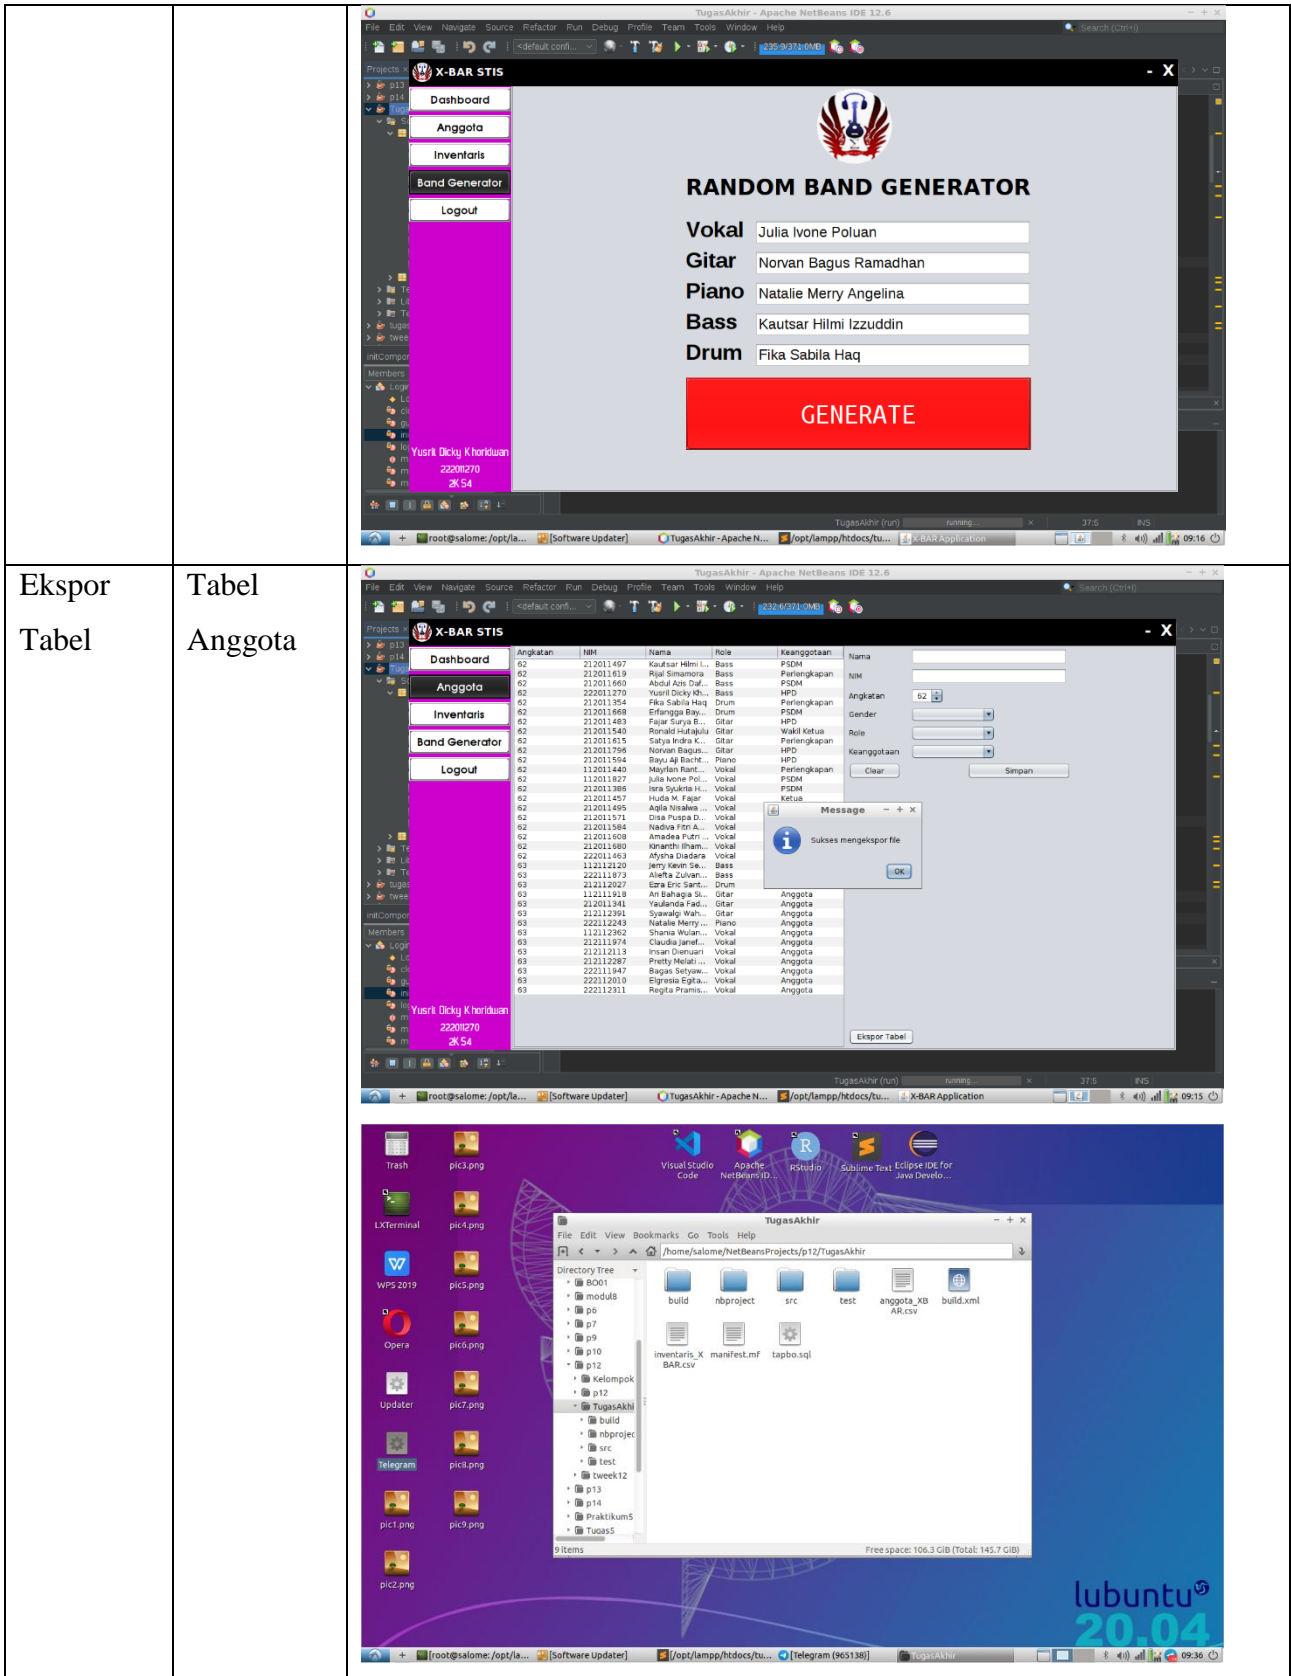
| | | TugasAkhir - Apache NetBeans IDE 12.6<br>File Edit View Navigate Source Refactor Run Debug Profile Team Tools Window Help<br>X-BAR STIS<br>Dashboard<br>Anggota<br>Inventaris<br>Band Generator<br>Logout<br>RANDOM BAND GENERATOR<br>Vokal Julia Ivone Poluan<br>Gitar Norvan Bagus Ramadhan<br>Piano Natalie Merry Angelina<br>Bass Kautsar Hilmi Izzuddin<br>Drum Fika Sabila Haq<br>GENERATE<br>Yusrit Dicky Khoriduan<br>222011270<br>2K S4<br>09:16 |
|---|---|---|
| Ekspor Tabel | Tabel Anggota | TugasAkhir - Apache NetBeans IDE 12.6<br>X-BAR STIS<br>Dashboard<br>Anggota<br>Inventaris<br>Band Generator<br>Logout<br>Angkatan NIM Nama Role Keanggotaan<br>Nama<br>NIM<br>Angkatan 62<br>Gender<br>Role<br>Keanggotaan<br>Clear Simpan<br>Message<br>Sukses mengekspor file<br>OK<br>Ekspor Tabel<br>Yusrit Dicky Khoriduan<br>222011270<br>2K S4<br>09:15<br><br>Trash pic3.png LXTerminal pic4.png WPS 2019 pic5.png Opera pic6.png Updater pic7.png Telegram pic8.png pic1.png pic9.png pic2.png<br>Visual Studio Code Apache NetBeans ID... RStudio Sublime Text Eclipse IDE for Java Develo...<br>TugasAkhir<br>File Edit View Bookmarks Go Tools Help<br>/home/salome/NetBeansProjects/p12/TugasAkhir<br>Directory Tree<br>build nbproject src test anggota_XBAR.csv build.xml inventaris_XBAR.csv manifest.mf tapbo.sql<br>9 items Free space: 106.3 GiB (Total: 145.7 GiB)<br>lubuntu 20.04<br>09:36 |